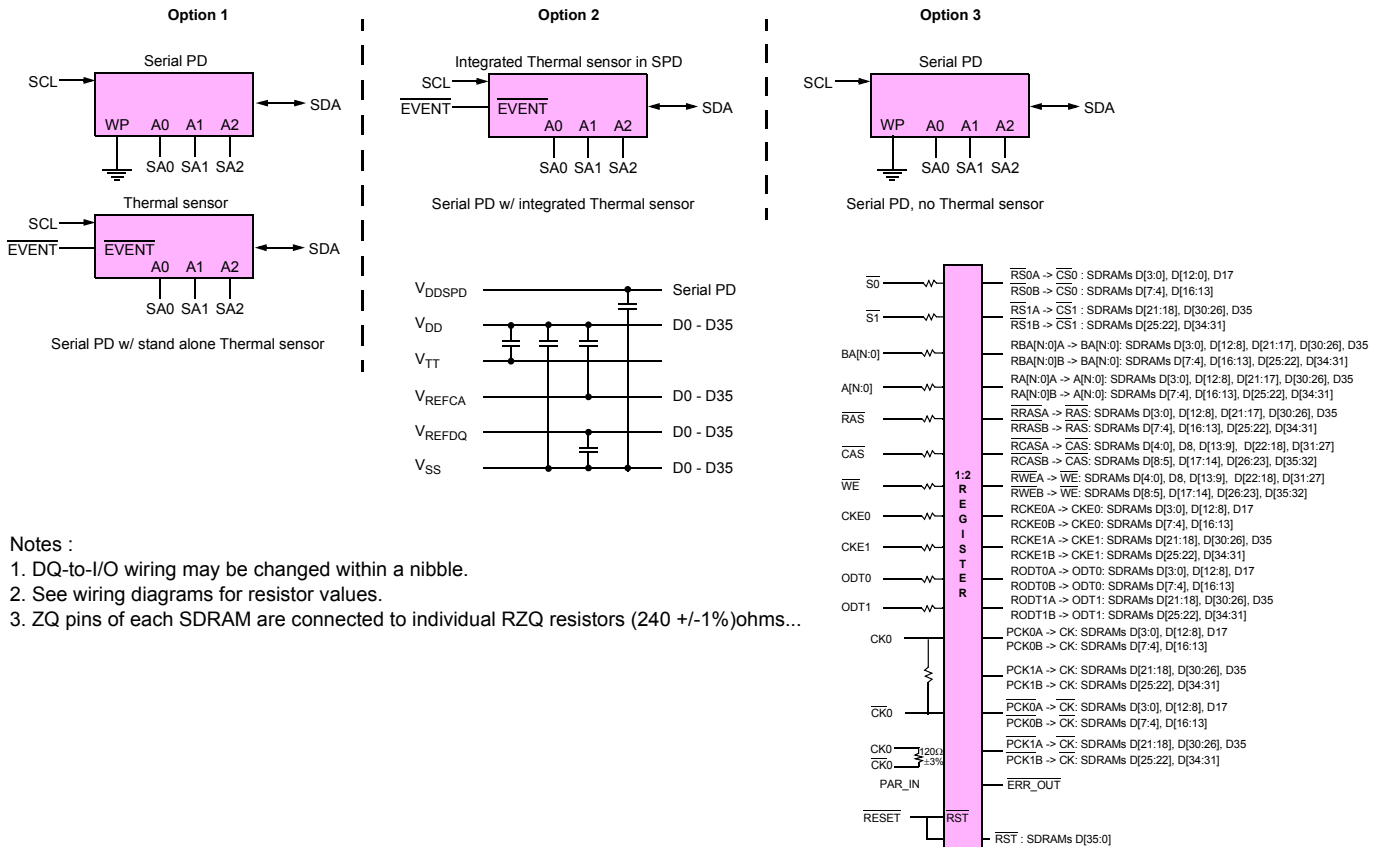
Option 1

Serial PD

SCL

SDA

WP A0 A1 A2

SA0 SA1 SA2

Thermal sensor

SCL

$\overline{\text{EVENT}}$

$\overline{\text{EVENT}}$

SDA

A0 A1 A2

SA0 SA1 SA2

Serial PD w/ stand alone Thermal sensor

Option 2

Integrated Thermal sensor in SPD

SCL

$\overline{\text{EVENT}}$

$\overline{\text{EVENT}}$

SDA

A0 A1 A2

SA0 SA1 SA2

Serial PD w/ integrated Thermal sensor

$V_{DDSPD}$ Serial PD

$V_{DD}$ D0 - D35

$V_{TT}$

$V_{REFCA}$ D0 - D35

$V_{REFDQ}$ D0 - D35

$V_{SS}$ D0 - D35

Option 3

Serial PD

SCL

SDA

WP A0 A1 A2

SA0 SA1 SA2

Serial PD, no Thermal sensor

$\overline{S0}$

$\overline{S1}$

BA[N:0]

A[N:0]

$\overline{RAS}$

$\overline{CAS}$

$\overline{WE}$

CKE0

CKE1

ODT0

ODT1

CK0

$\overline{CK0}$

CK0

$\overline{CK0}$

120Ω ±3%

PAR_IN

$\overline{RESET}$

1:2 REGISTER

$\overline{RST}$

$\overline{RS0}$A -> $\overline{CS0}$ : SDRAMs D[3:0], D[12:0], D17
$\overline{RS0}$B -> $\overline{CS0}$ : SDRAMs D[7:4], D[16:13]
$\overline{RS1}$A -> $\overline{CS1}$ : SDRAMs D[21:18], D[30:26], D35
$\overline{RS1}$B -> $\overline{CS1}$ : SDRAMs D[25:22], D[34:31]
RBA[N:0]A -> BA[N:0]: SDRAMs D[3:0], D[12:8], D[21:17], D[30:26], D35
RBA[N:0]B -> BA[N:0]: SDRAMs D[7:4], D[16:13], D[25:22], D[34:31]
RA[N:0]A -> A[N:0]: SDRAMs D[3:0], D[12:8], D[21:17], D[30:26], D35
RA[N:0]B -> A[N:0]: SDRAMs D[7:4], D[16:13], D[25:22], D[34:31]
$\overline{RRAS}$A -> $\overline{RAS}$: SDRAMs D[3:0], D[12:8], D[21:17], D[30:26], D35
$\overline{RRAS}$B -> $\overline{RAS}$: SDRAMs D[7:4], D[16:13], D[25:22], D[34:31]
$\overline{RCAS}$A -> $\overline{CAS}$: SDRAMs D[4:0], D8, D[13:9], D[22:18], D[31:27]
$\overline{RCAS}$B -> $\overline{CAS}$: SDRAMs D[8:5], D[17:14], D[26:23], D[35:32]
$\overline{RWE}$A -> $\overline{WE}$: SDRAMs D[4:0], D8, D[13:9], D[22:18], D[31:27]
$\overline{RWE}$B -> $\overline{WE}$: SDRAMs D[8:5], D[17:14], D[26:23], D[35:32]
RCKE0A -> CKE0: SDRAMs D[3:0], D[12:8], D17
RCKE0B -> CKE0: SDRAMs D[7:4], D[16:13]
RCKE1A -> CKE1: SDRAMs D[21:18], D[30:26], D35
RCKE1B -> CKE1: SDRAMs D[25:22], D[34:31]
RODT0A -> ODT0: SDRAMs D[3:0], D[12:8], D17
RODT0B -> ODT0: SDRAMs D[7:4], D[16:13]
RODT1A -> ODT1: SDRAMs D[21:18], D[30:26], D35
RODT1B -> ODT1: SDRAMs D[25:22], D[34:31]
PCK0A -> CK: SDRAMs D[3:0], D[12:8], D17
PCK0B -> CK: SDRAMs D[7:4], D[16:13]
PCK1A -> CK: SDRAMs D[21:18], D[30:26], D35
PCK1B -> CK: SDRAMs D[25:22], D[34:31]
$\overline{PCK0A}$ -> $\overline{CK}$: SDRAMs D[3:0], D[12:8], D17
$\overline{PCK0B}$ -> $\overline{CK}$: SDRAMs D[7:4], D[16:13]
$\overline{PCK1A}$ -> $\overline{CK}$: SDRAMs D[21:18], D[30:26], D35
$\overline{PCK1B}$ -> $\overline{CK}$: SDRAMs D[25:22], D[34:31]
$\overline{ERR\_OUT}$
$\overline{RST}$ : SDRAMs D[35:0]

Notes :
1. DQ-to-I/O wiring may be changed within a nibble.
2. See wiring diagrams for resistor values.
3. ZQ pins of each SDRAM are connected to individual RZQ resistors (240 +/-1%)ohms...